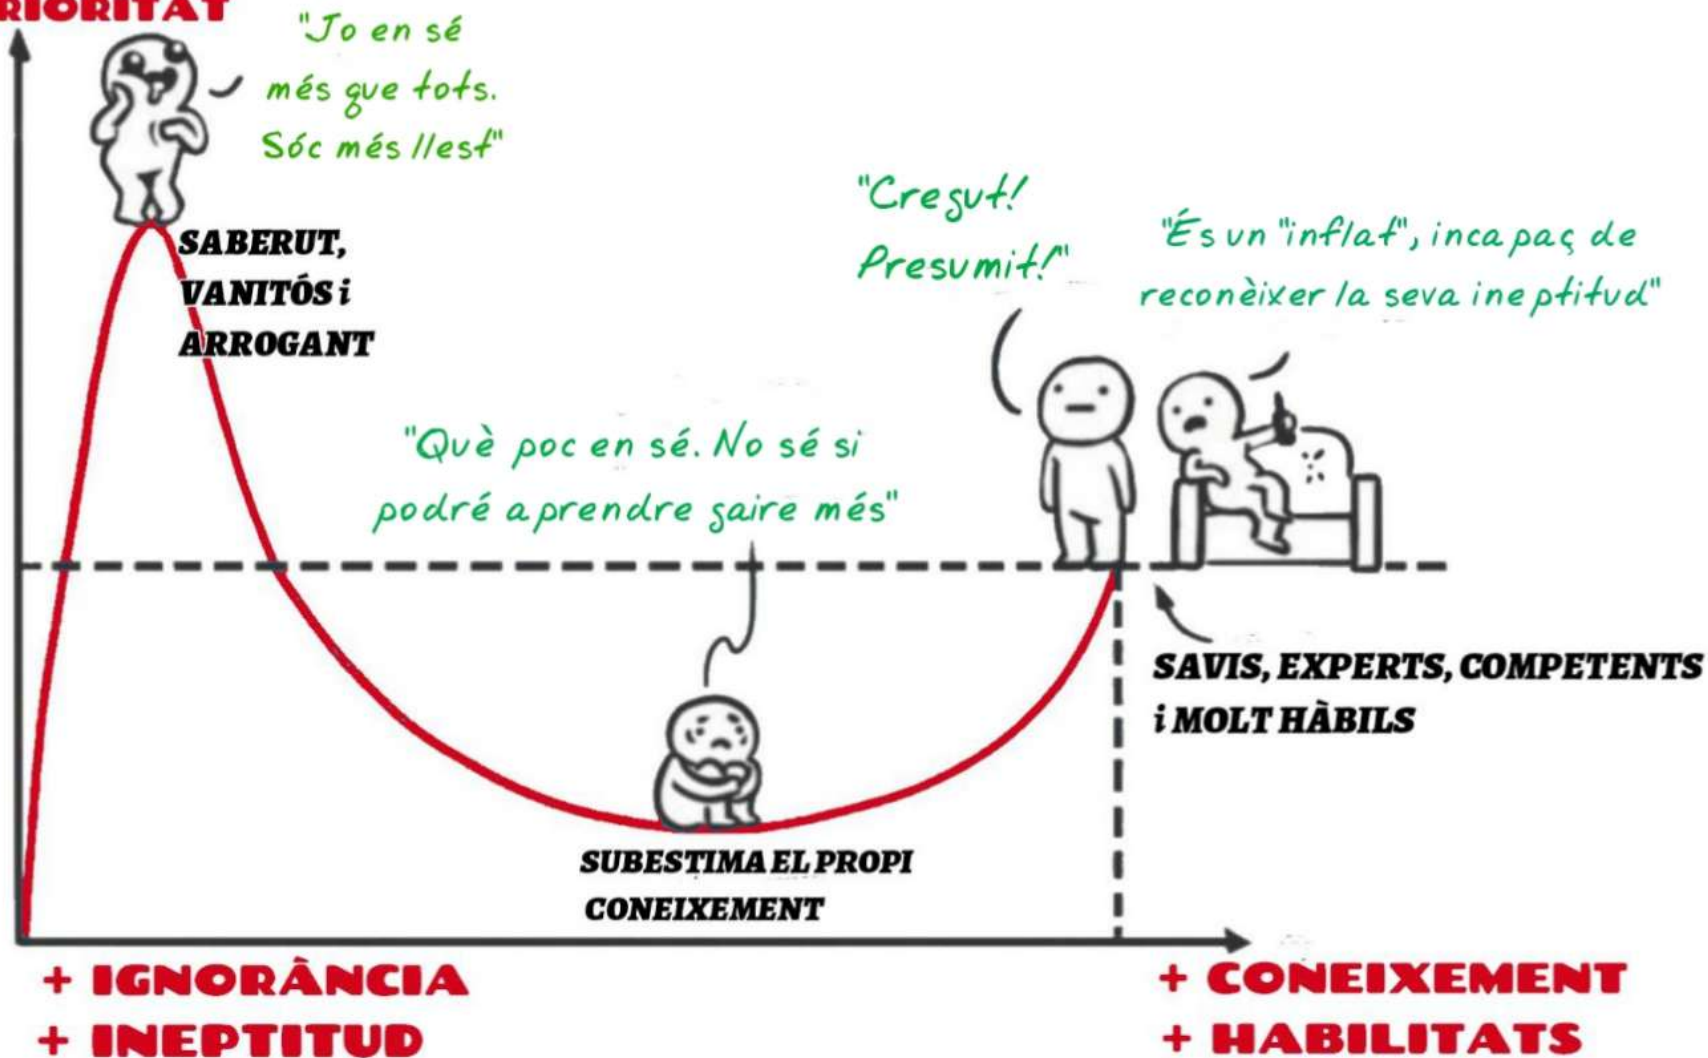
RIORITAT

"Jo en sé més que tots. Sóc més llest"

SABERUT, VANITÓS i ARROGANT

"Cregut! Presumit!"

"És un "inflat", incapaç de reconèixer la seva ineptitud"

"Què poc en sé. No sé si podré aprendre gaire més"

SAVIS, EXPERTS, COMPETENTS i MOLT HÀBILS

SUBESTIMA EL PROPI CONEIXEMENT

+ IGNORÀNCIA
+ INEPTITUD

+ CONEIXEMENT
+ HABILITATS